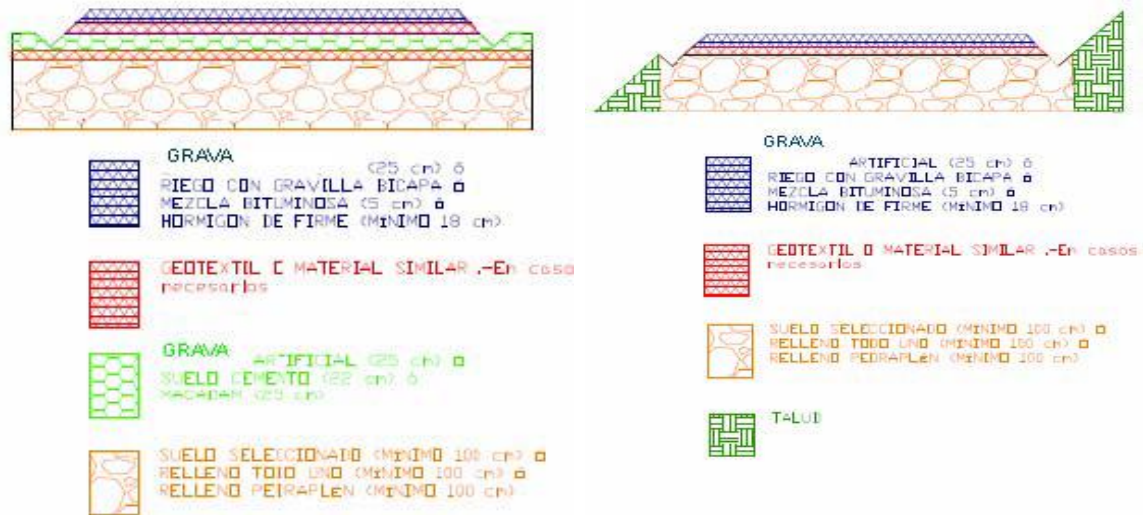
GRAVA
(25 cm) ó
RIEGO CON GRAVILLA BICAPA o
MEZCLA BITUMINOSA (5 cm) ó
HORMIGON DE FIRME (MINIMO 18 cm)

GEOTEXTIL O MATERIAL SIMILAR .-En casos necesarios

GRAVA
ARTIFICIAL (25 cm) o
SUELO CEMENTO (22 cm) ó
MACADAM (25 cm)

SUELO SELECCIONADO (MINIMO 100 cm) o
RELLENO TODO UNO (MINIMO 100 cm) o
RELLENO PEDRAPLEN (MINIMO 100 cm)

GRAVA
ARTIFICIAL (25 cm) ó
RIEGO CON GRAVILLA BICAPA ó
MEZCLA BITUMINOSA (5 cm) ó
HORMIGON DE FIRME (MINIMO 18 cm)

GEOTEXTIL O MATERIAL SIMILAR .-En casos necesarios

SUELO SELECCIONADO (MINIMO 100 cm) o
RELLENO TODO UNO (MINIMO 100 cm) o
RELLENO PEDRAPLEN (MINIMO 100 cm)

TALUD